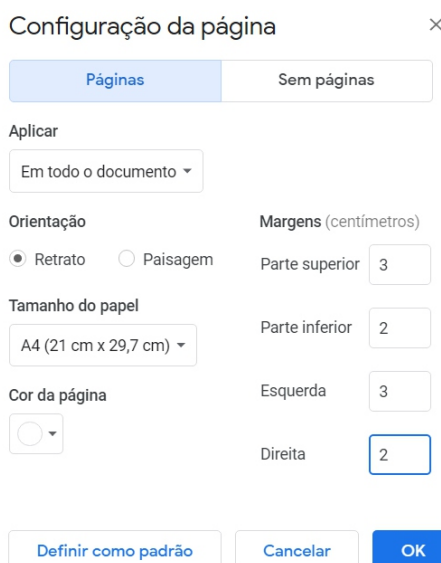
Configuração da página ×

Páginas | Sem páginas

Aplicar

Em todo o documento

Orientação

Retrato   Paisagem

Tamanho do papel

A4 (21 cm x 29,7 cm)

Cor da página

Margens (centímetros)

Parte superior 3

Parte inferior 2

Esquerda 3

Direita 2

Definir como padrão   Cancelar   OK